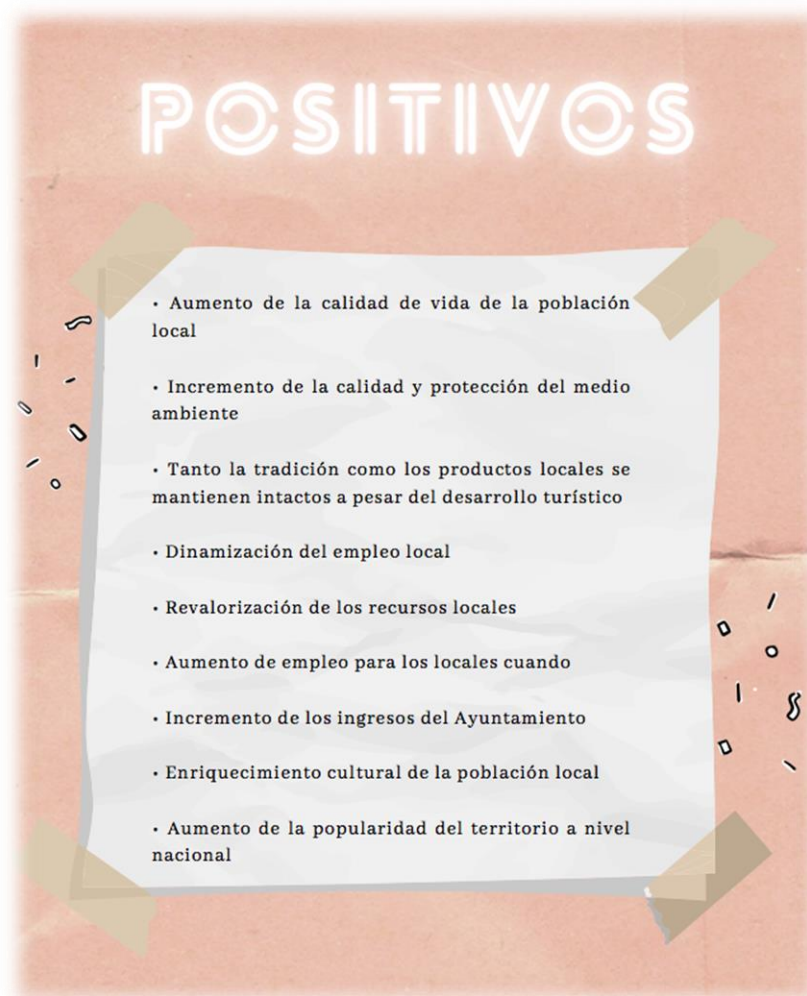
POSITIVOS

• Aumento de la calidad de vida de la población local

• Incremento de la calidad y protección del medio ambiente

• Tanto la tradición como los productos locales se mantienen intactos a pesar del desarrollo turístico

• Dinamización del empleo local

• Revalorización de los recursos locales

• Aumento de empleo para los locales cuando

• Incremento de los ingresos del Ayuntamiento

• Enriquecimiento cultural de la población local

• Aumento de la popularidad del territorio a nivel nacional